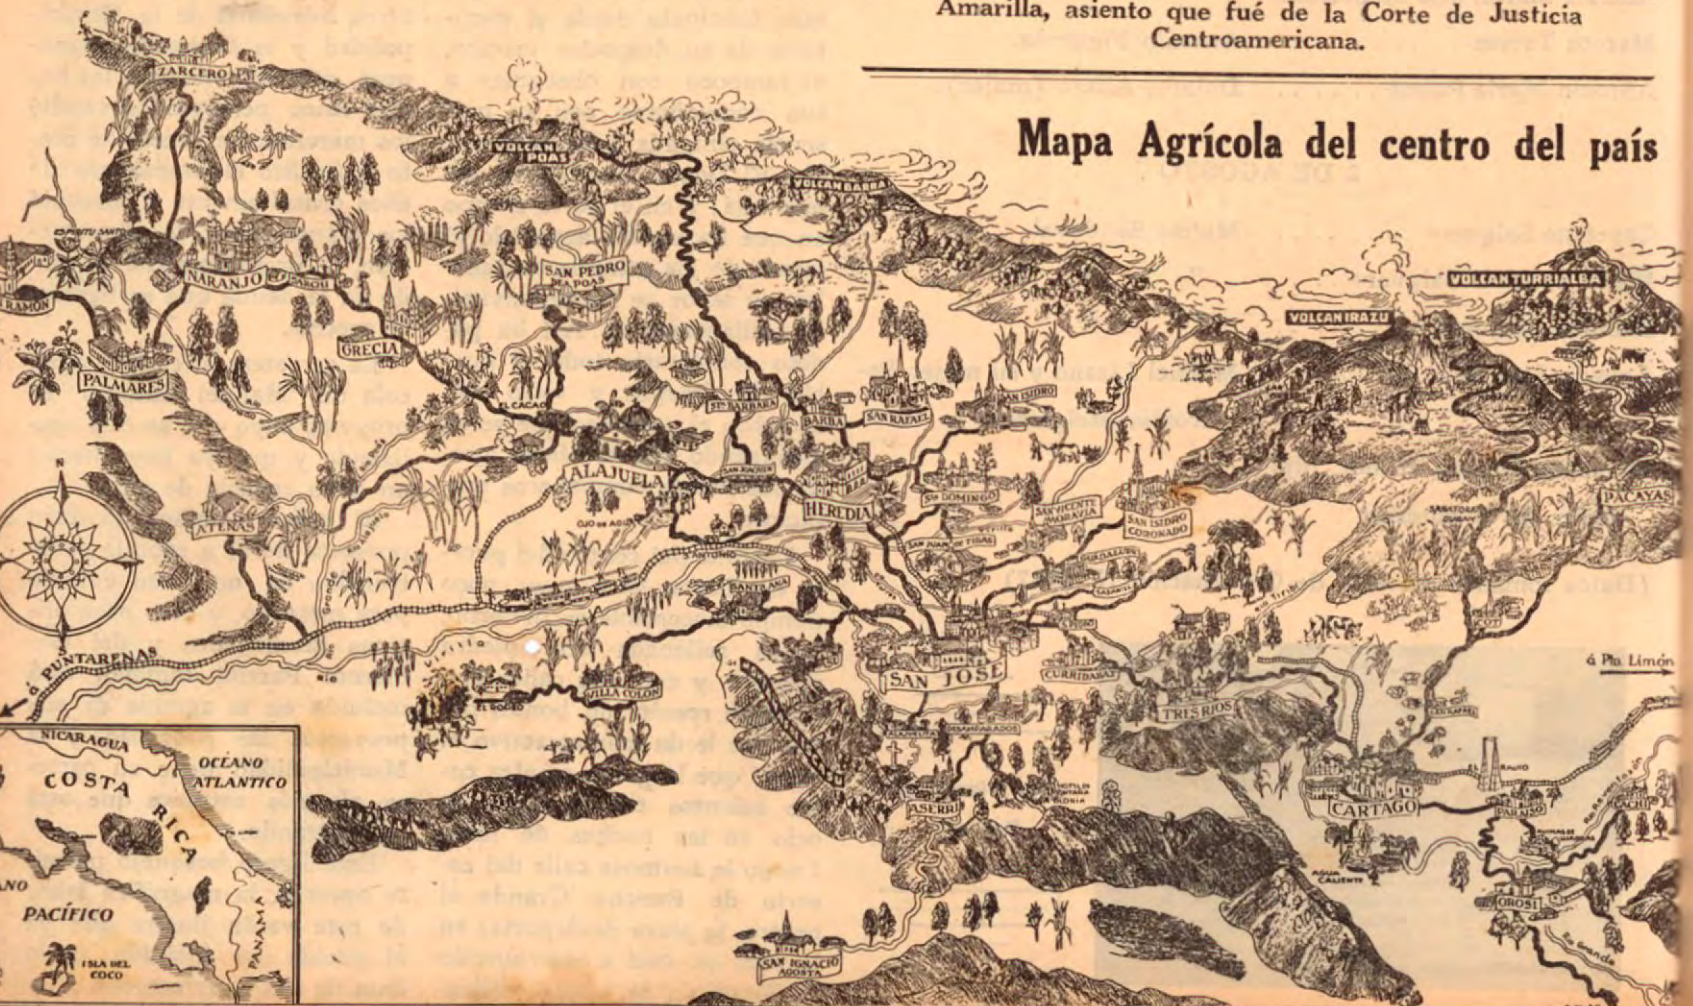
Amarilla, asiento que fué de la Corte de Justicia Centroamericana.

Mapa Agrícola del centro del país

ZARCERO
VOLCAN POAS
VOLCAN BARBA
NARANJO
SAN PEDRO DE POAS
RAMON
PALMARES
GRECIA
EL CACAO
STA BARBARA
BARVA
SAN RAFAEL
SAN ISIDRO
VOLCAN TURRIALBA
VOLCAN IRAZU
ALAJUELA
SAN JOAQUIN
HEREDIA
STO DOMINGO
SAN VICENTE
SAN ISIDRO CORONADO
PACAYAS
OJO DE AGUA
SAN JUAN DE TIBAS
ATENAS
N
SANTA ANA
á PUNTARENAS
VILLA COLON
SAN JOSE
CURRIDABAT
TRES RIOS
á Pto. Limón
NICARAGUA
OCEANO ATLANTICO
COSTA RICA
ANO
PACIFICO
PANAMA
ISLA DEL COCO
ASERRI
CARTAGO
PARAISO
OROSI
AGUA CALIENTE
SAN IGNACIO ACOSTA
EL ROSARIO